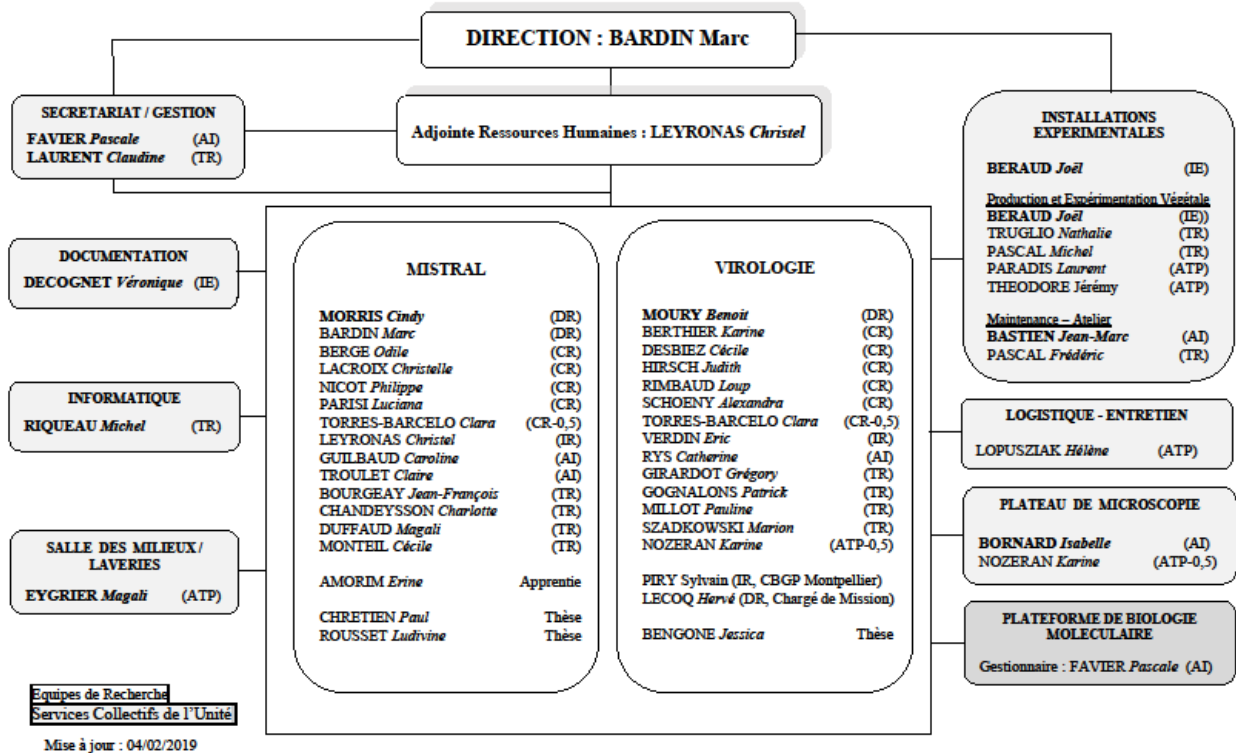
DIRECTION : BARDIN Marc

SECRETARIAT / GESTION
FAVIER Pascale (AI)
LAURENT Claudine (TR)

Adjointe Ressources Humaines : LEYRONAS Christel

INSTALLATIONS EXPERIMENTALES
BERAUD Joël (IE)
Production et Expérimentation Végétale
BERAUD Joël (IE))
TRUGLIO Nathalie (TR)
PASCAL Michel (TR)
PARADIS Laurent (ATP)
THEODORE Jérémy (ATP)
Maintenance – Atelier
BASTIEN Jean-Marc (AI)
PASCAL Frédéric (TR)

DOCUMENTATION
DECOGNET Véronique (IE)

INFORMATIQUE
RIQUEAU Michel (TR)

SALLE DES MILIEUX / LAVERIES
EYGRIER Magali (ATP)

MISTRAL
MORRIS Cindy (DR)
BARDIN Marc (DR)
BERGE Odile (CR)
LACROIX Christelle (CR)
NICOT Philippe (CR)
PARISI Luciana (CR)
TORRES-BARCELO Clara (CR-0,5)
LEYRONAS Christel (IR)
GUILBAUD Caroline (AI)
TROULET Claire (AI)
BOURGEAY Jean-François (TR)
CHANDEYSSON Charlotte (TR)
DUFFAUD Magali (TR)
MONTEIL Cécile (TR)
AMORIM Erine Apprentie
CHRETIEN Paul Thèse
ROUSSET Ludivine Thèse

VIROLOGIE
MOURY Benoit (DR)
BERTHIER Karine (CR)
DESBIEZ Cécile (CR)
HIRSCH Judith (CR)
RIMBAUD Loup (CR)
SCHOENY Alexandra (CR)
TORRES-BARCELO Clara (CR-0,5)
VERDIN Eric (IR)
RYS Catherine (AI)
GIRARDOT Grégory (TR)
GOGNALONS Patrick (TR)
MILLOT Pauline (TR)
SZADKOWSKI Marion (TR)
NOZERAN Karine (ATP-0,5)
PIRY Sylvain (IR, CBGP Montpellier)
LECOQ Hervé (DR, Chargé de Mission)
BENGONE Jessica Thèse

LOGISTIQUE - ENTRETIEN
LOPUSZIAK Hélène (ATP)

PLATEAU DE MICROSCOPIE
BORNARD Isabelle (AI)
NOZERAN Karine (ATP-0,5)

PLATEFORME DE BIOLOGIE MOLECULAIRE
Gestionnaire : FAVIER Pascale (AI)

Equipes de Recherche
Services Collectifs de l'Unité
Mise à jour : 04/02/2019